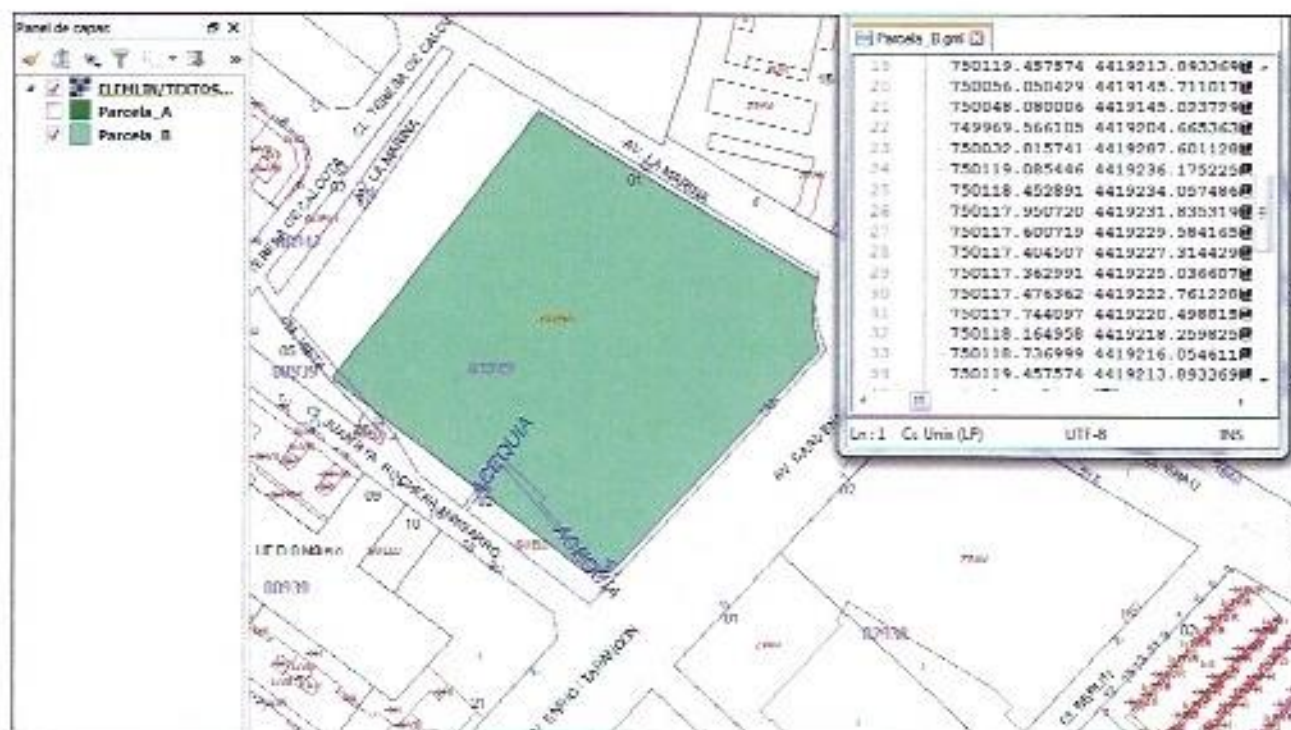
Panel de capas

ELEMLIN/TEXTOS...
Parcela_A
Parcela_B

CL YGLESIA DE CALCO
AV. LA MARINA
AV. LA MARINA
01
ACEQUIA
ACEQUIA
AV. SAN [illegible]
05
09
10
CL JUAN DE LA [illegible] NAVARRO
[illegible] TAPARON
01
03

Parcela_B.gml

| | |
|---|---|
| 19 | 750119.457574 4419213.893369 |
| 20 | 750056.050429 4419145.711017 |
| 21 | 750048.080006 4419145.023779 |
| 22 | 749969.566105 4419204.665363 |
| 23 | 750032.015741 4419287.601120 |
| 24 | 750119.085446 4419236.175225 |
| 25 | 750118.452891 4419234.097486 |
| 26 | 750117.950720 4419231.835319 |
| 27 | 750117.600719 4419229.584165 |
| 28 | 750117.404507 4419227.314429 |
| 29 | 750117.362991 4419225.036607 |
| 30 | 750117.476362 4419222.761220 |
| 31 | 750117.744097 4419220.498815 |
| 32 | 750118.164958 4419218.259825 |
| 33 | 750118.736999 4419216.054611 |
| 34 | 750119.457574 4419213.893369 |

Ln:1 Cs Unix (LF) UTF-8 INS